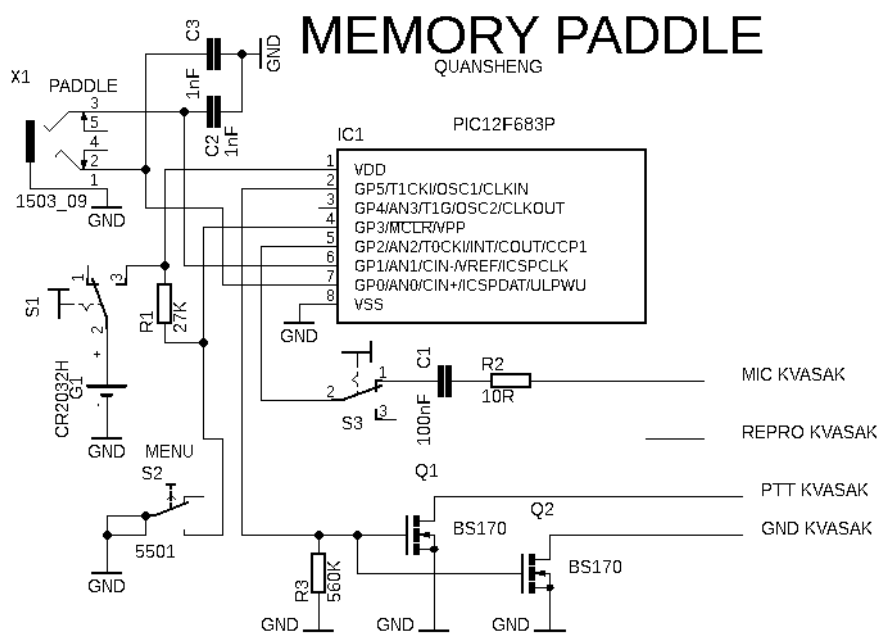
MEMORY PADDLE
QUANSHENG

C3
1nF
GND
C2
1nF

X1
PADDLE
3
5
4
2
1
1503_09
GND

IC1
PIC12F683P
1 VDD
2 GP5/T1CKI/OSC1/CLKIN
3 GP4/AN3/T1G/OSC2/CLKOUT
4 GP3/MCLR/VPP
5 GP2/AN2/T0CKI/INT/COUT/CCP1
6 GP1/AN1/CIN-/VREF/ICSPCLK
7 GP0/AN0/CIN+/ICSPDAT/ULPWU
8 VSS
GND

S1
1
3
2
R1
27K
CR2032H
G1
+
GND

C1
100nF
R2
10R
MIC KVASAK
2
1
S3
3
REPRO KVASAK

MENU
S2
5501
GND

Q1
PTT KVASAK
BS170
Q2
GND KVASAK
BS170
R3
560K
GND
GND
GND